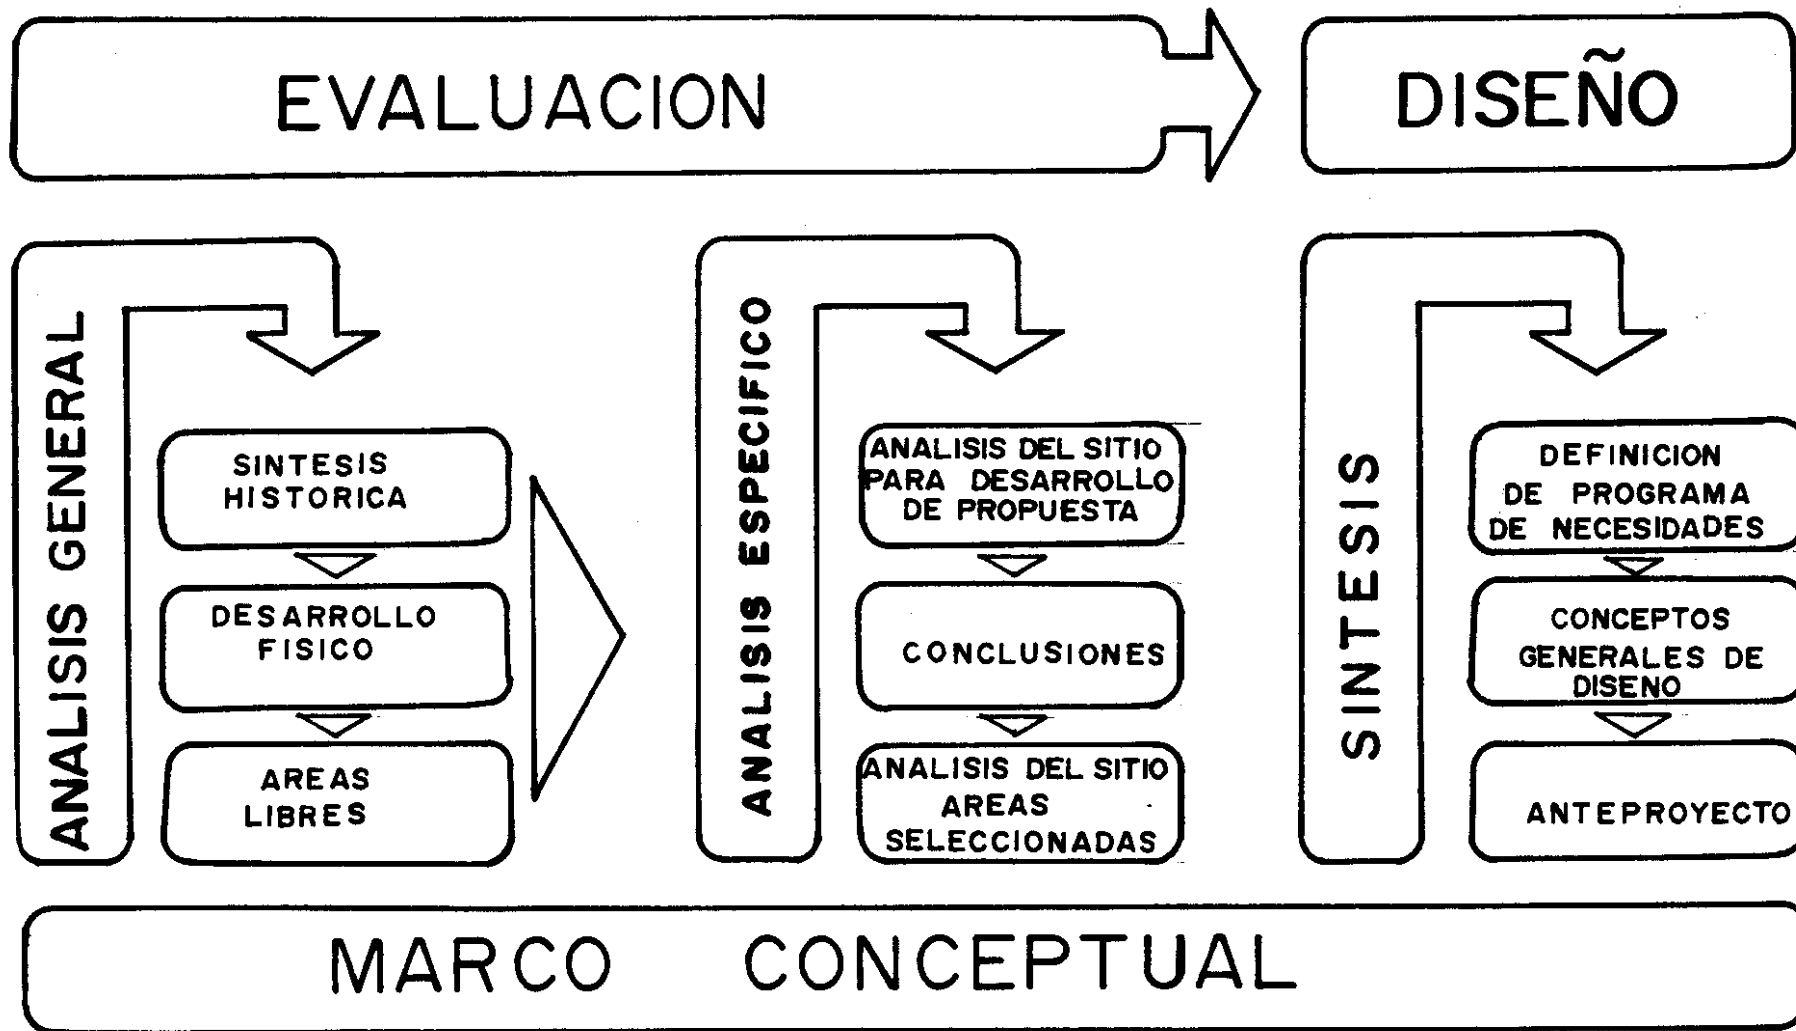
EVALUACION

DISEÑO

ANALISIS GENERAL

SINTESIS HISTORICA

DESARROLLO FISICO

AREAS LIBRES

ANALISIS ESPECIFICO

ANALISIS DEL SITIO PARA DESARROLLO DE PROPUESTA

CONCLUSIONES

ANALISIS DEL SITIO AREAS SELECCIONADAS

SINTESIS

DEFINICION DE PROGRAMA DE NECESIDADES

CONCEPTOS GENERALES DE DISENO

ANTEPROYECTO

MARCO CONCEPTUAL